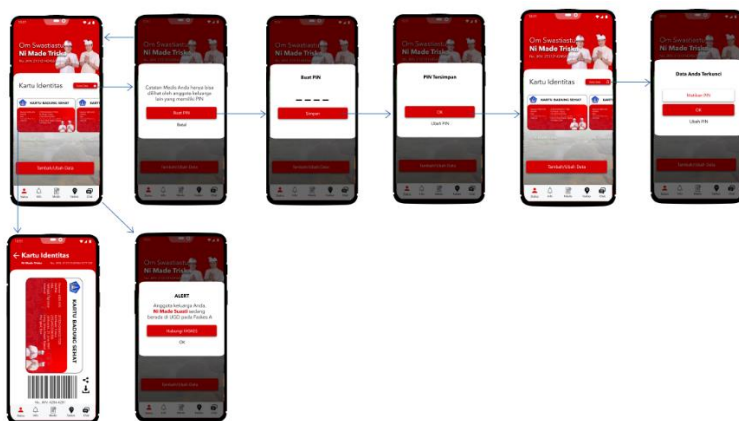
Om Swastiastu
Ni Made Triska
Kartu Identitas
KARTU BADUNG SEHAT
Tambah/Ubah Data

Catatan Medis Anda hanya bisa dilihat oleh anggota keluarga lain yang memiliki PIN
Buat PIN
Batal

Buat PIN
Simpan

PIN Tersimpan
OK
Ubah PIN

Om Swastiastu
Ni Made Triska
Kartu Identitas
KARTU BADUNG SEHAT
Tambah/Ubah Data

Data Anda Terkunci
Masukan PIN
OK
Ubah PIN

Kartu Identitas
Ni Made Triska
KARTU BADUNG SEHAT

Om Swastiastu
Ni Made Triska
ALERT
Anggota keluarga Anda, Ni Made Suasti sedang berada di UGD pada Padma A
Hubungi RSMD
OK